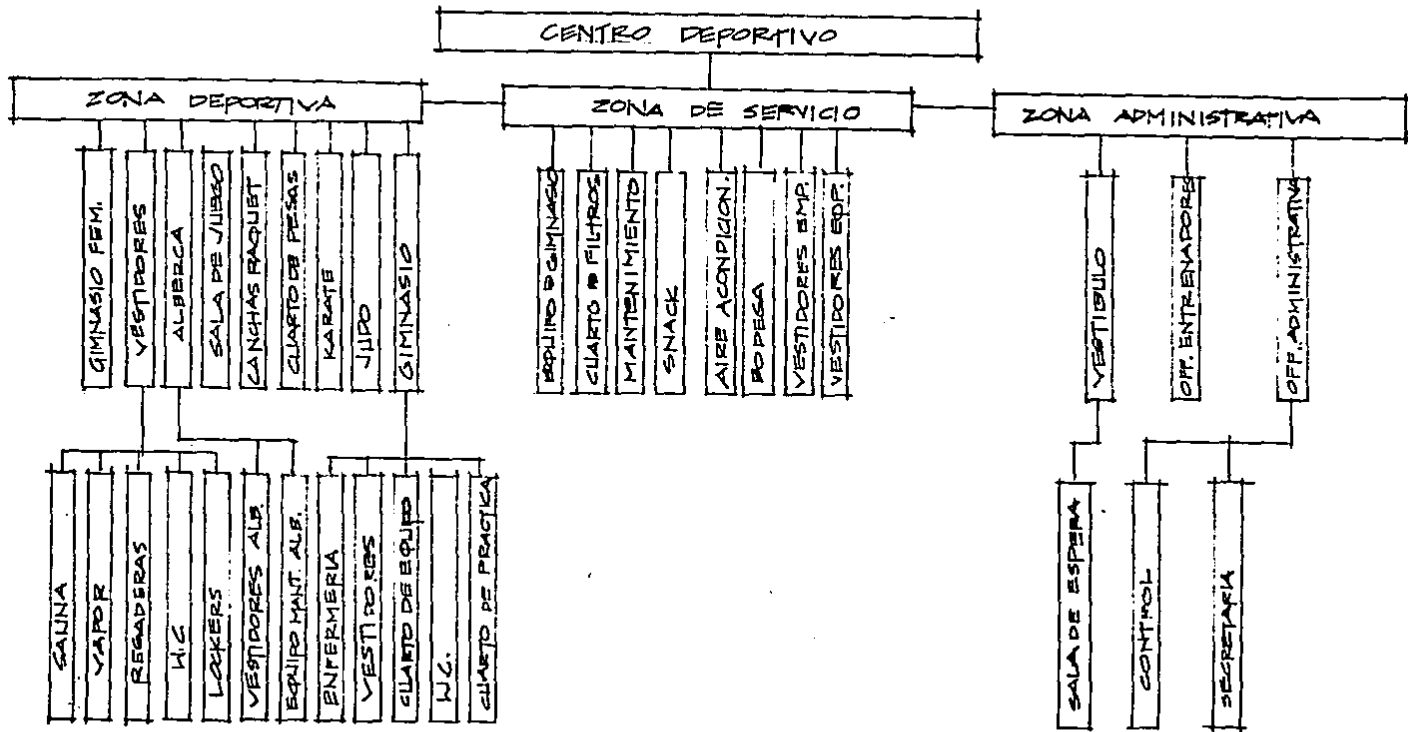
CENTRO DEPORTIVO

ZONA DEPORTIVA

GIMNASIO FEM.
VESTIDORES
ALBERCA
SALA DE JUEGO
CANCHAS RAQUET
CUARTO DE PESAS
KARATE
JUDO
GIMNASIO

SAUNA
VAPOR
REGADERAS
W.C.
LOCKERS
VESTIDORES ALB.
EQUIPO MANT. ALB.
ENFERMERIA
VESTIDORES
CUARTO DE EQUIPO
W.C.
CUARTO DE PRACTICA

ZONA DE SERVICIO

EQUIPO GIMNASIO
CUARTO FILTROS
MANTENIMIENTO
SNACK
AIRE ACONDICION.
BODEGA
VESTIDORES EMP.
VESTIDORES EDP.

ZONA ADMINISTRATIVA

VESTIBULO
OFF. ENTRENADORES
OFF. ADMINISTRATIVA

SALA DE ESPERA
CONTROL
SECRETARIA